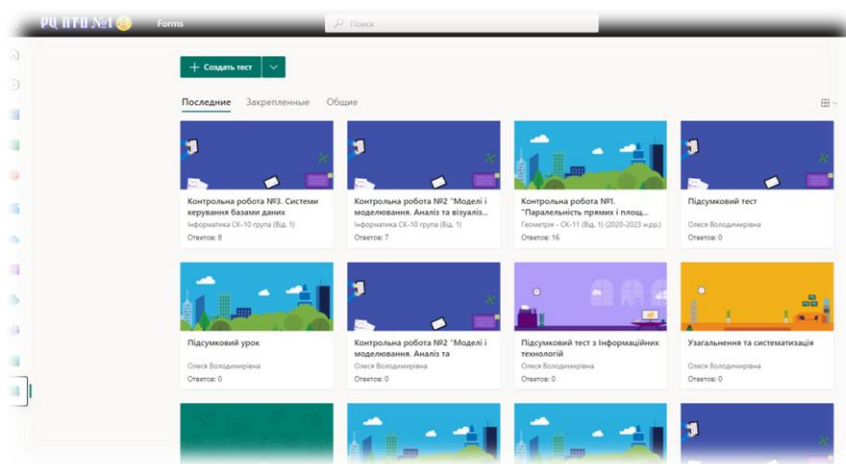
РЦ НТУ №1

Forms

Поиск

Создать тест

Последние Закрепленные Общие

Контрольна робота №3. Системи керування базами даних
Інформатика СК-10 група (Від. 1)
Ответов: 8

Контрольна робота №2 "Моделі і моделювання. Аналіз та візуаліз...
Інформатика СК-10 група (Від. 1)
Ответов: 7

Контрольна робота №1. "Паралельність прямих і площ...
Геометрія - СК-11 (Від. 1) (2020-2023 н.рр.)
Ответов: 16

Підсумковий тест
Олеся Володимирівна
Ответов: 0

Підсумковий урок
Олеся Володимирівна
Ответов: 0

Контрольна робота №2 "Моделі і моделювання. Аналіз та
Олеся Володимирівна
Ответов: 0

Підсумковий тест з Інформаційних технологій
Олеся Володимирівна
Ответов: 0

Узагальнення та систематизація
Олеся Володимирівна
Ответов: 0